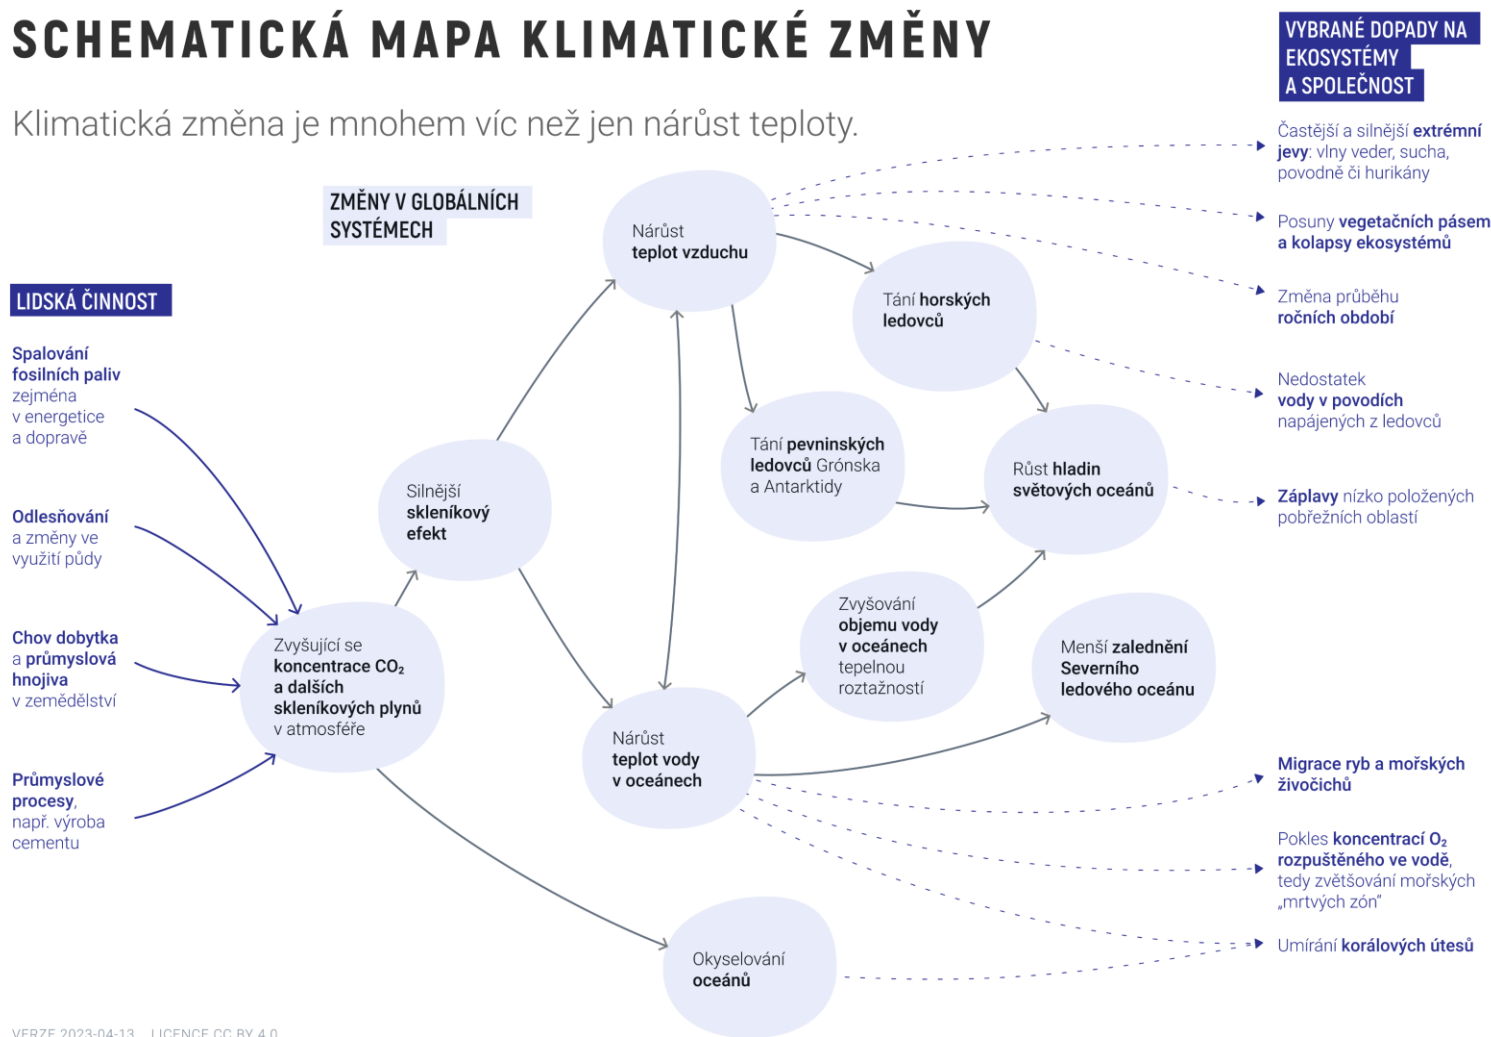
SCHEMATICKÁ MAPA KLIMATICKÉ ZMĚNY

Klimatická změna je mnohem víc než jen nárůst teploty.

VYBRANÉ DOPADY NA EKOSYSTÉMY A SPOLEČNOST

ZMĚNY V GLOBÁLNÍCH SYSTÉMECH

LIDSKÁ ČINNOST

Spalování fosilních paliv zejména v energetice a dopravě

Odlesňování a změny ve využití půdy

Chov dobytka a průmyslová hnojiva v zemědělství

Průmyslové procesy, např. výroba cementu

Zvyšující se koncentrace $CO_2$ a dalších skleníkových plynů v atmosféře

Silnější skleníkový efekt

Nárůst teplot vzduchu

Tání horských ledovců

Tání pevninských ledovců Grónska a Antarktidy

Růst hladin světových oceánů

Zvyšování objemu vody v oceánech tepelnou roztažností

Menší zalednění Severního ledového oceánu

Nárůst teplot vody v oceánech

Okyselování oceánů

Častější a silnější extrémní jevy: vlny veder, sucha, povodně či hurikány

Posuny vegetačních pásem a kolapsy ekosystémů

Změna průběhu ročních období

Nedostatek vody v povodích napájených z ledovců

Záplavy nízko položených pobřežních oblastí

Migrace ryb a mořských živočichů

Pokles koncentrací $O_2$ rozpuštěného ve vodě, tedy zvětšování mořských „mrtvých zón"

Umírání korálových útesů

VERZE 2023-04-13 LICENCE CC BY 4.0